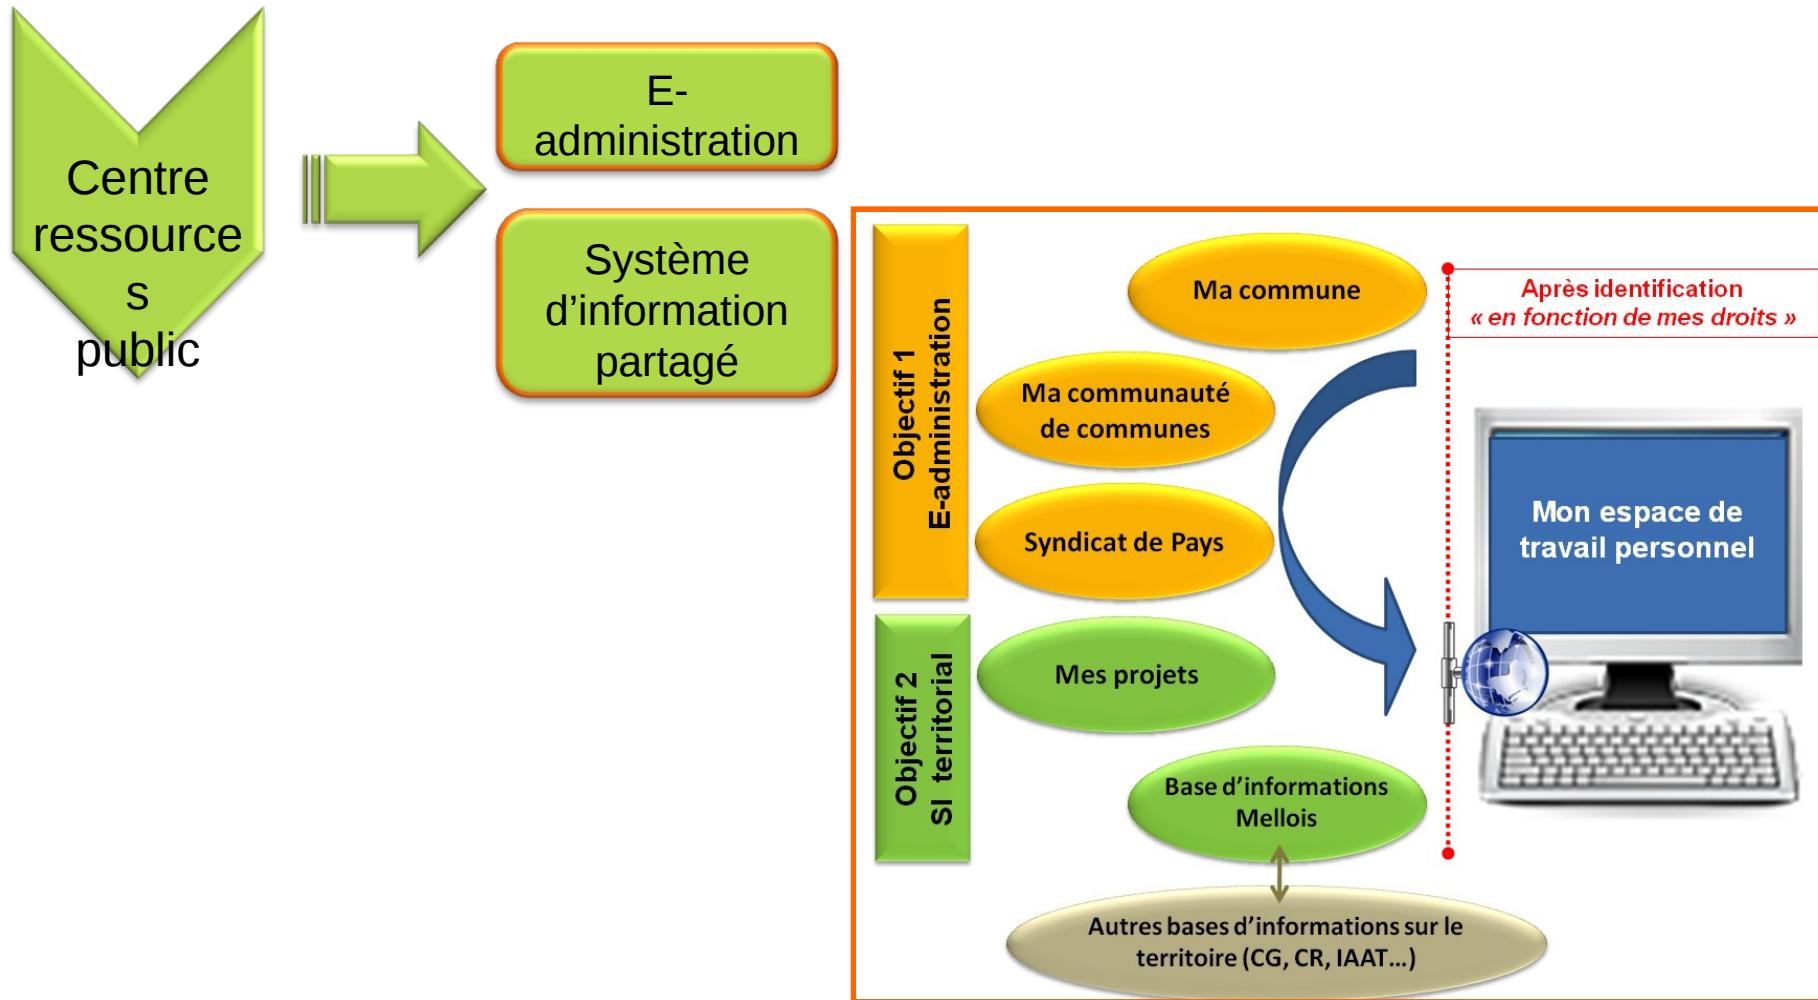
Centre ressources public

E-administration

Système d'information partagé

Objectif 1
E-administration

Objectif 2
SI territorial

Ma commune

Ma communauté de communes

Syndicat de Pays

Mes projets

Base d'informations Mellois

Autres bases d'informations sur le territoire (CG, CR, IAAT...)

Après identification
« en fonction de mes droits »

Mon espace de travail personnel